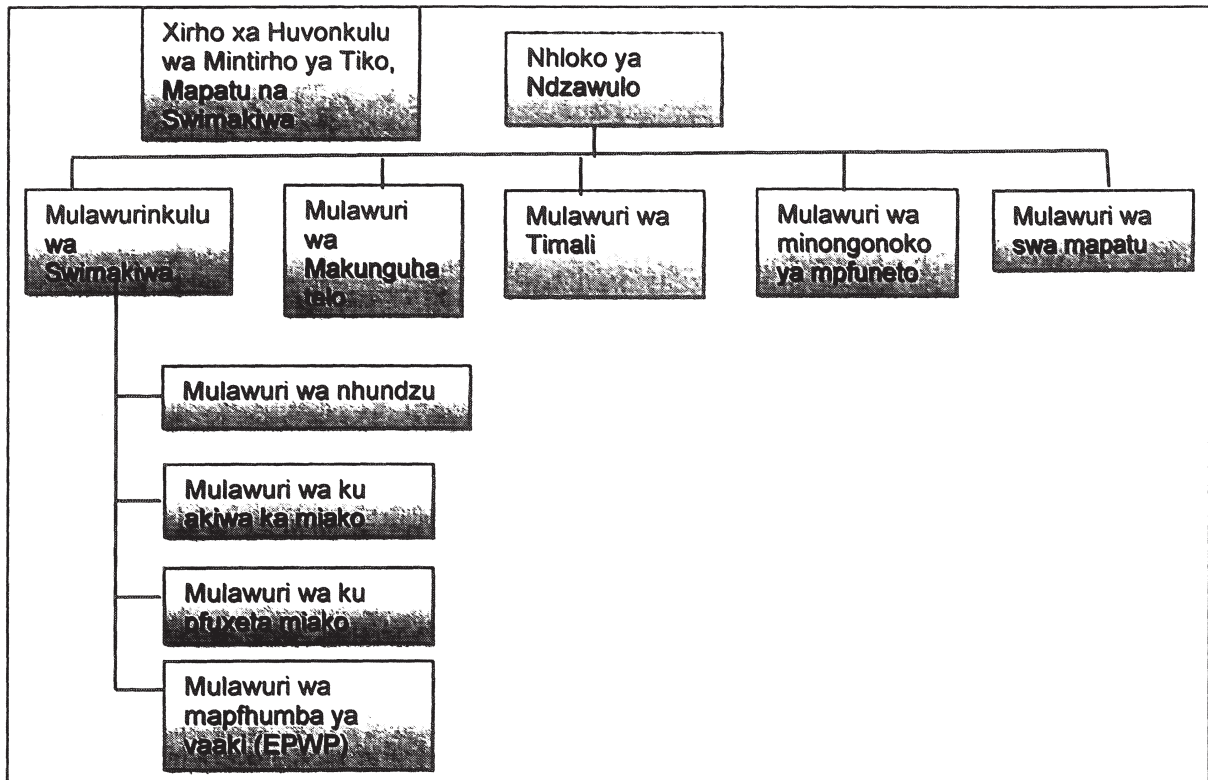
Xirho xa Huvonkulu wa Mintirho ya Tiko, Mapatu na Swimakiwa

Nhloko ya Ndzawulo

Mulawurinkulu wa Swimakiwa

Mulawuri wa Makunguhatelo

Mulawuri wa Timali

Mulawuri wa minongonoko ya mpfuneto

Mulawuri wa swa mapatu

Mulawuri wa nhundzu

Mulawuri wa ku akiwa ka miako

Mulawuri wa ku pfuxeta miako

Mulawuri wa mapfhumba ya vaaki (EPWP)